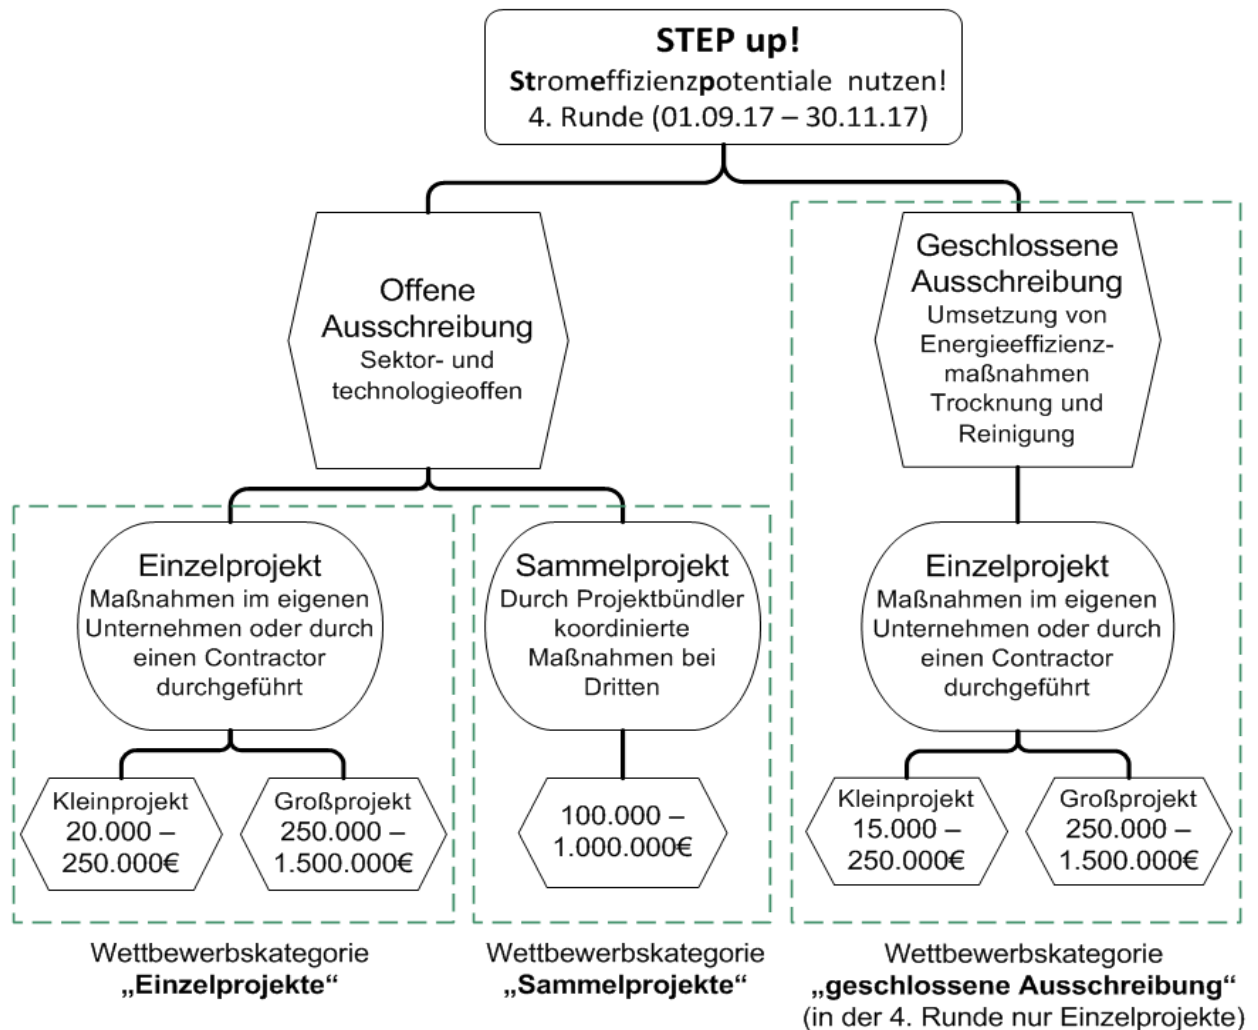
STEP up!
Stromeffizienzpotentiale nutzen!
4. Runde (01.09.17 – 30.11.17)

Offene Ausschreibung
Sektor- und technologieoffen

Geschlossene Ausschreibung
Umsetzung von Energieeffizienzmaßnahmen Trocknung und Reinigung

Einzelprojekt
Maßnahmen im eigenen Unternehmen oder durch einen Contractor durchgeführt

Sammelprojekt
Durch Projektbündler koordinierte Maßnahmen bei Dritten

Einzelprojekt
Maßnahmen im eigenen Unternehmen oder durch einen Contractor durchgeführt

Kleinprojekt
20.000 – 250.000€

Großprojekt
250.000 – 1.500.000€

100.000 – 1.000.000€

Kleinprojekt
15.000 – 250.000€

Großprojekt
250.000 – 1.500.000€

Wettbewerbskategorie
„Einzelprojekte“

Wettbewerbskategorie
„Sammelprojekte“

Wettbewerbskategorie
„geschlossene Ausschreibung“
(in der 4. Runde nur Einzelprojekte)